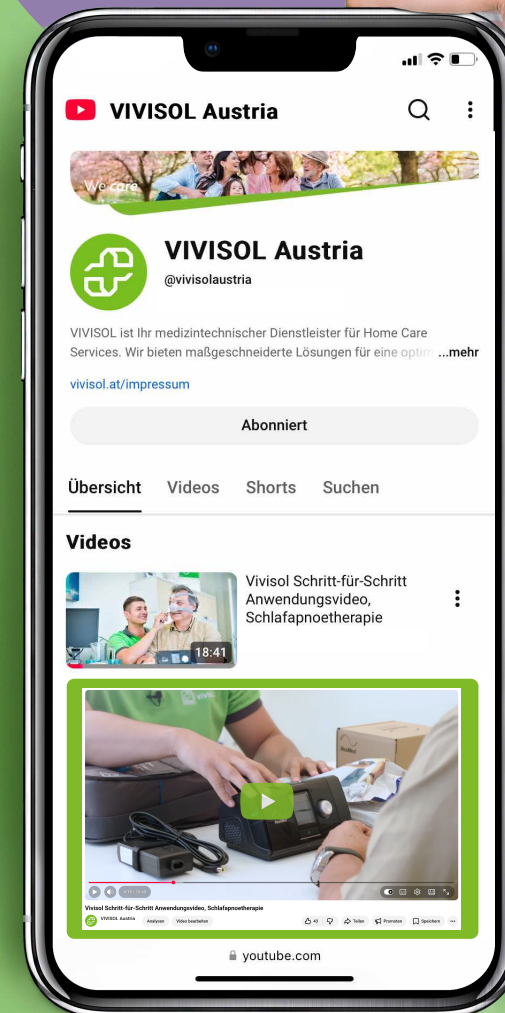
VIVISOL Austria

We care

VIVISOL Austria
@vivisolaustria

VIVISOL ist Ihr medizintechnischer Dienstleister für Home Care Services. Wir bieten maßgeschneiderte Lösungen für eine optim ...mehr

vivisol.at/impressum

Abonniert

Übersicht Videos Shorts Suchen

Videos

18:41
Vivisol Schritt-für-Schritt Anwendungsvideo, Schlafapnoetherapie

Vivisol Schritt-für-Schritt Anwendungsvideo, Schlafapnoetherapie
VIVISOL Austria Analysen Video bearbeiten 43 Teilen Promoten Speichern

youtube.com